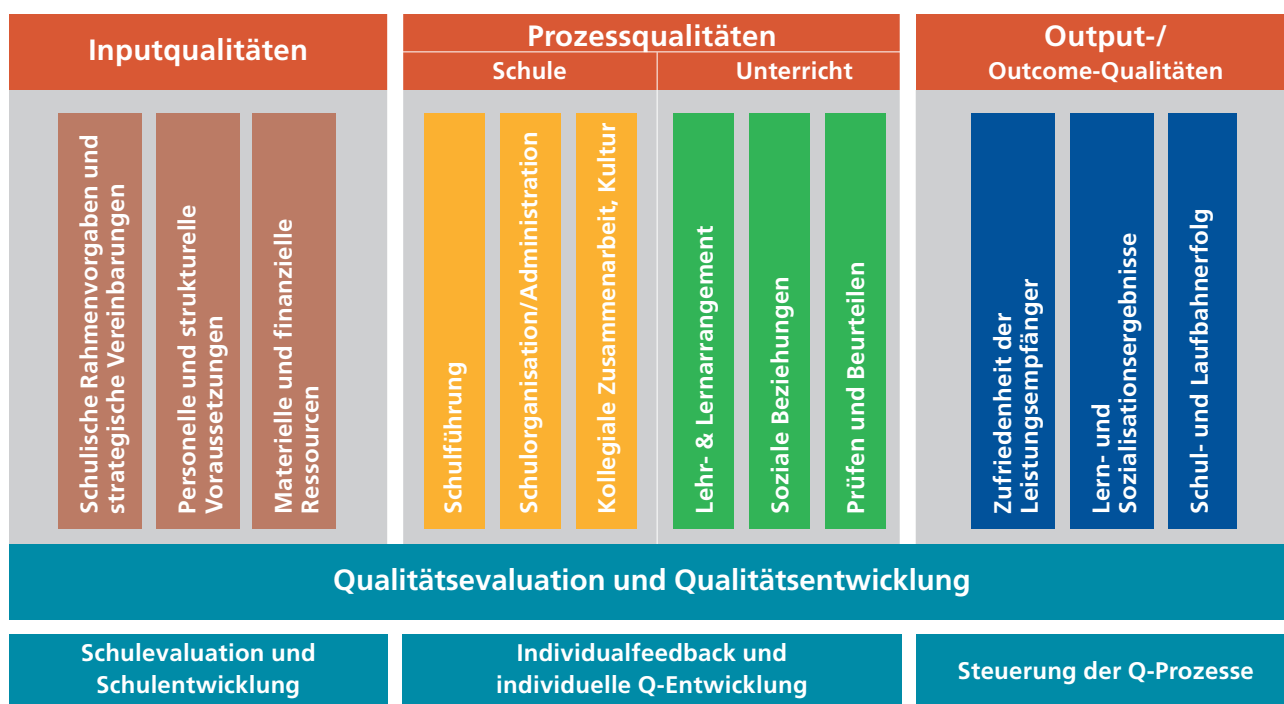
Inputqualitäten

Schulische Rahmenvorgaben und strategische Vereinbarungen

Personelle und strukturelle Voraussetzungen

Materielle und finanzielle Ressourcen

Prozessqualitäten

Schule

Schulführung

Schulorganisation/Administration

Kollegiale Zusammenarbeit, Kultur

Unterricht

Lehr- & Lernarrangement

Soziale Beziehungen

Prüfen und Beurteilen

Output-/
Outcome-Qualitäten

Zufriedenheit der Leistungsempfänger

Lern- und Sozialisationsergebnisse

Schul- und Laufbahnerfolg

Qualitätsevaluation und Qualitätsentwicklung

Schulevaluation und Schulentwicklung

Individualfeedback und individuelle Q-Entwicklung

Steuerung der Q-Prozesse